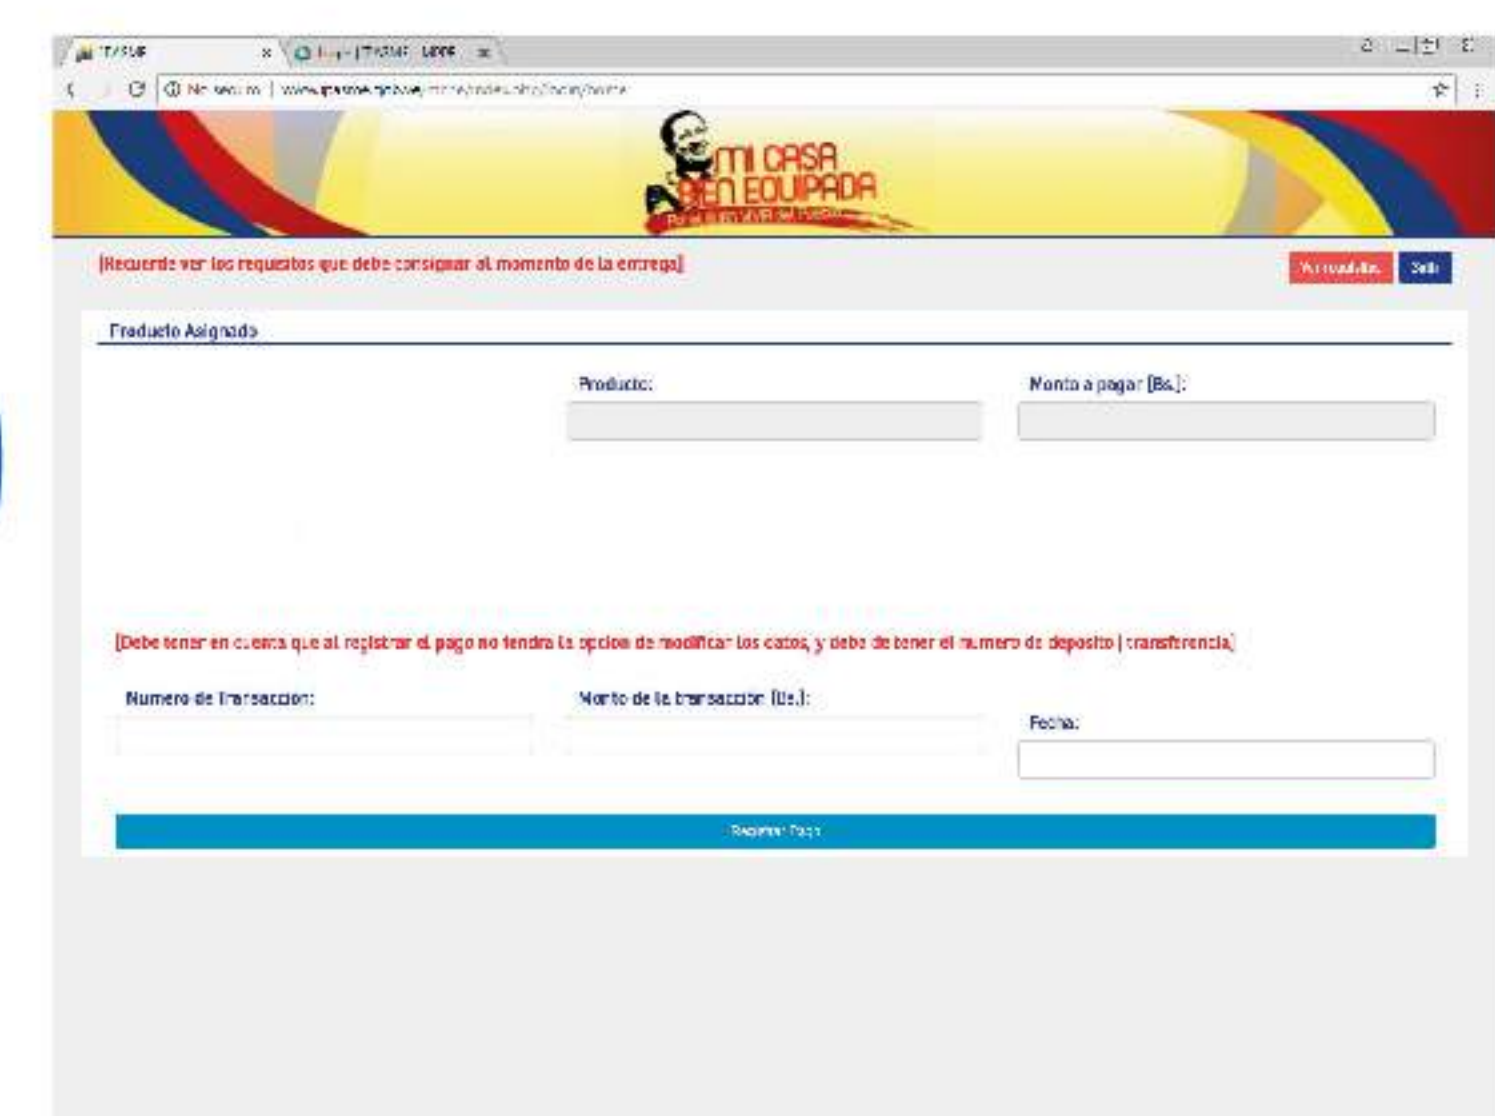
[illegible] ×
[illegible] ×

No seguro | www.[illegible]

MI CASA
BIEN EQUIPADA

[Recuerde ver los requisitos que debe consignar al momento de la entrega]

Ver requisitos
Salir

Producto Asignado

Producto:

Monto a pagar (Bs.):

[Debe tener en cuenta que al registrar el pago no tendra la opcion de modificar los datos, y debe de tener el numero de deposito | transferencia]

Numero de Transaccion:

Monto de la transaccion (Bs.):

Fecha:

Registrar Pago